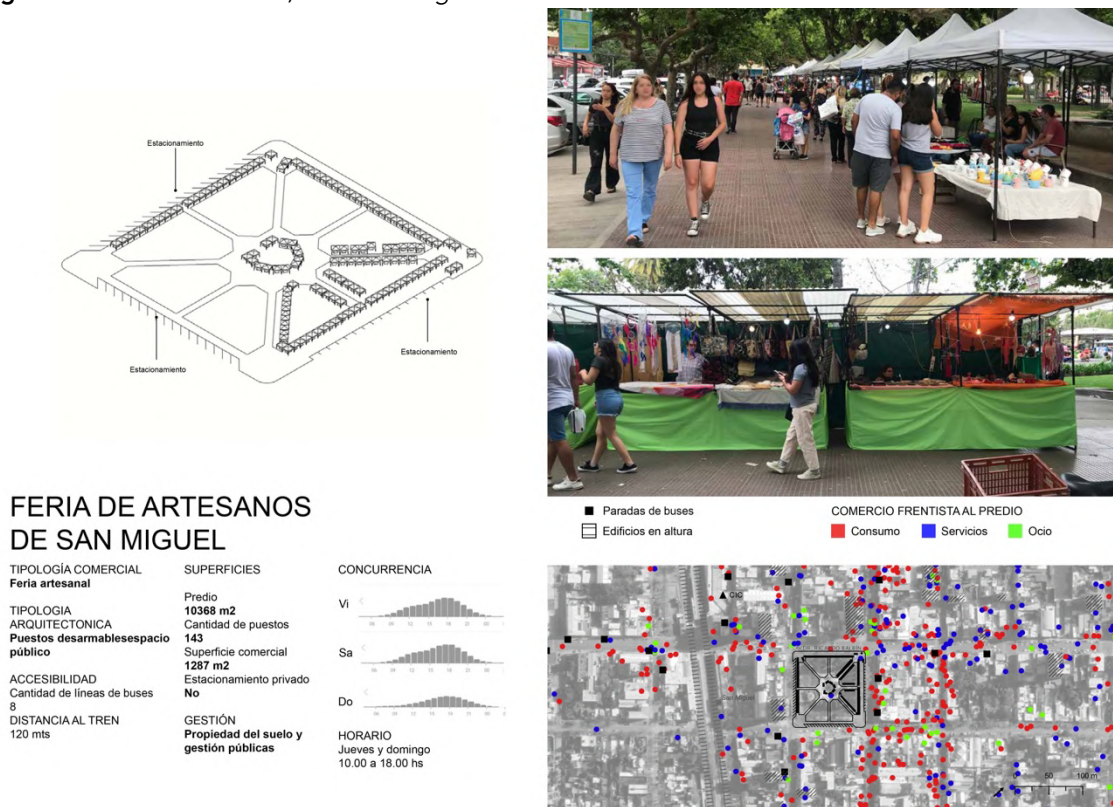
Estacionamiento

Estacionamiento

Estacionamiento

FERIA DE ARTESANOS DE SAN MIGUEL

TIPOLOGÍA COMERCIAL
**Feria artesanal**

TIPOLOGIA ARQUITECTONICA
**Puestos desarmablesespacio público**

ACCESIBILIDAD
Cantidad de líneas de buses
8
DISTANCIA AL TREN
120 mts

SUPERFICIES

Predio
**10368 m2**
Cantidad de puestos
**143**
Superficie comercial
**1287 m2**
Estacionamiento privado
**No**

GESTIÓN
**Propiedad del suelo y gestión públicas**

CONCURRENCIA

Vi

Sa

Do

HORARIO
Jueves y domingo
10.00 a 18.00 hs

Paradas de buses
Edificios en altura

COMERCIO FRENTISTA AL PREDIO
Consumo Servicios Ocio

50 100 m